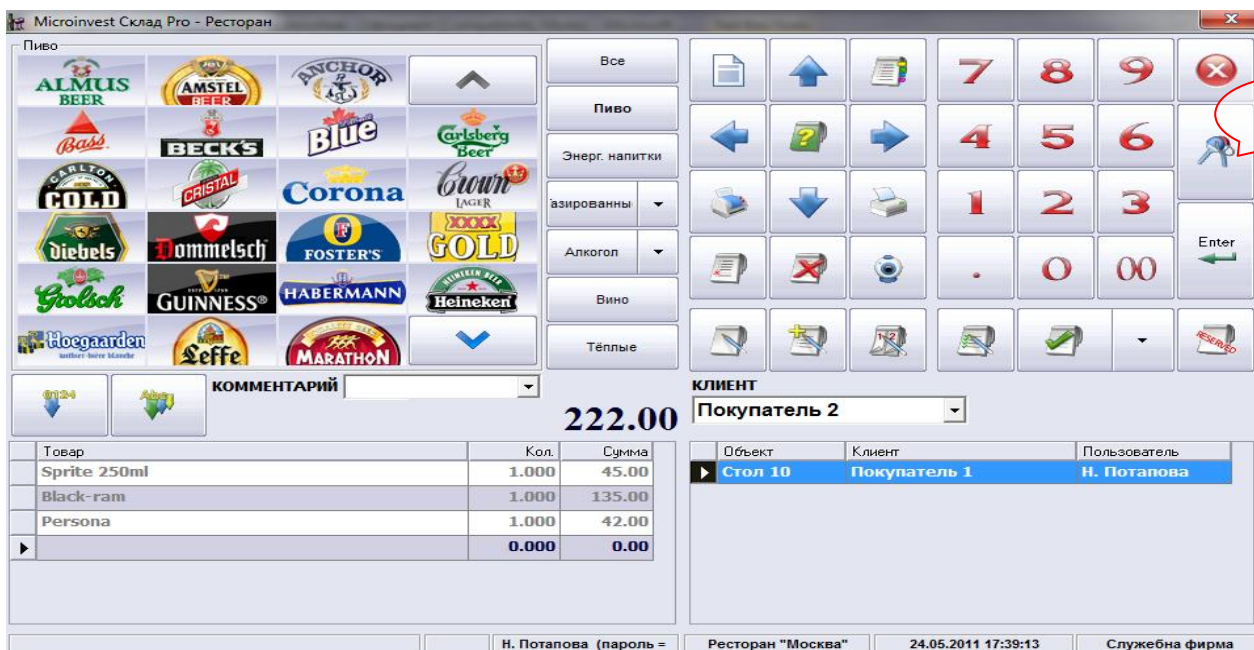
Microinvest Склад Pro - Ресторан

Пиво

ALMUS BEER
AMSTEL BEER
ANCHOR
Bass
BECK'S
Blue
Carlsberg Beer
CARLTON COLD
CRISTAL
Corona
Crown LAGER
Diebels
Dommelsch
FOSTER'S
XXXX GOLD
Grolsch
GUINNESS®
HABERMANN
Heineken
Hoegaarden
Leffe
MARATHON

Все
Пиво
Энерг. напитки
азированны
Алкогол
Вино
Тёплые

7 8 9
4 5 6
1 2 3
. 0 00
Enter

0124
Abc

КОММЕНТАРИЙ

222.00

КЛИЕНТ
Покупатель 2

| | Товар | Кол. | Сумма |
|---|---|---|---|
| | Sprite 250ml | 1.000 | 45.00 |
| | Black-ram | 1.000 | 135.00 |
| | Persona | 1.000 | 42.00 |
| ▶ | | 0.000 | 0.00 |

| | Объект | Клиент | Пользователь |
|---|---|---|---|
| ▶ | Стол 10 | Покупатель 1 | Н. Потапова |

Н. Потапова (пароль = | Ресторан "Москва" | 24.05.2011 17:39:13 | Служебна фирма